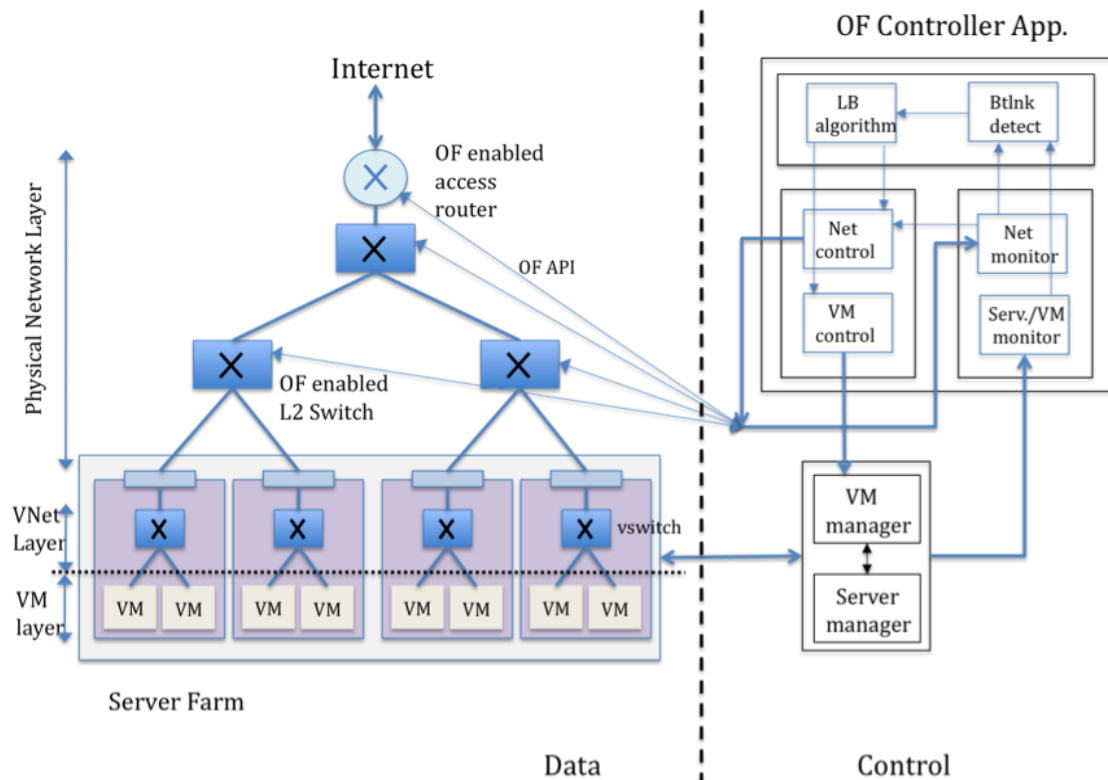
OF Controller App.

Internet

OF enabled access router

Physical Network Layer

OF API

OF enabled L2 Switch

LB algorithm

Btlnk detect

Net control

Net monitor

VM control

Serv./VM monitor

VNet Layer

vswitch

VM layer

VM VM VM VM VM VM VM VM

VM manager

Server manager

Server Farm

Data

Control